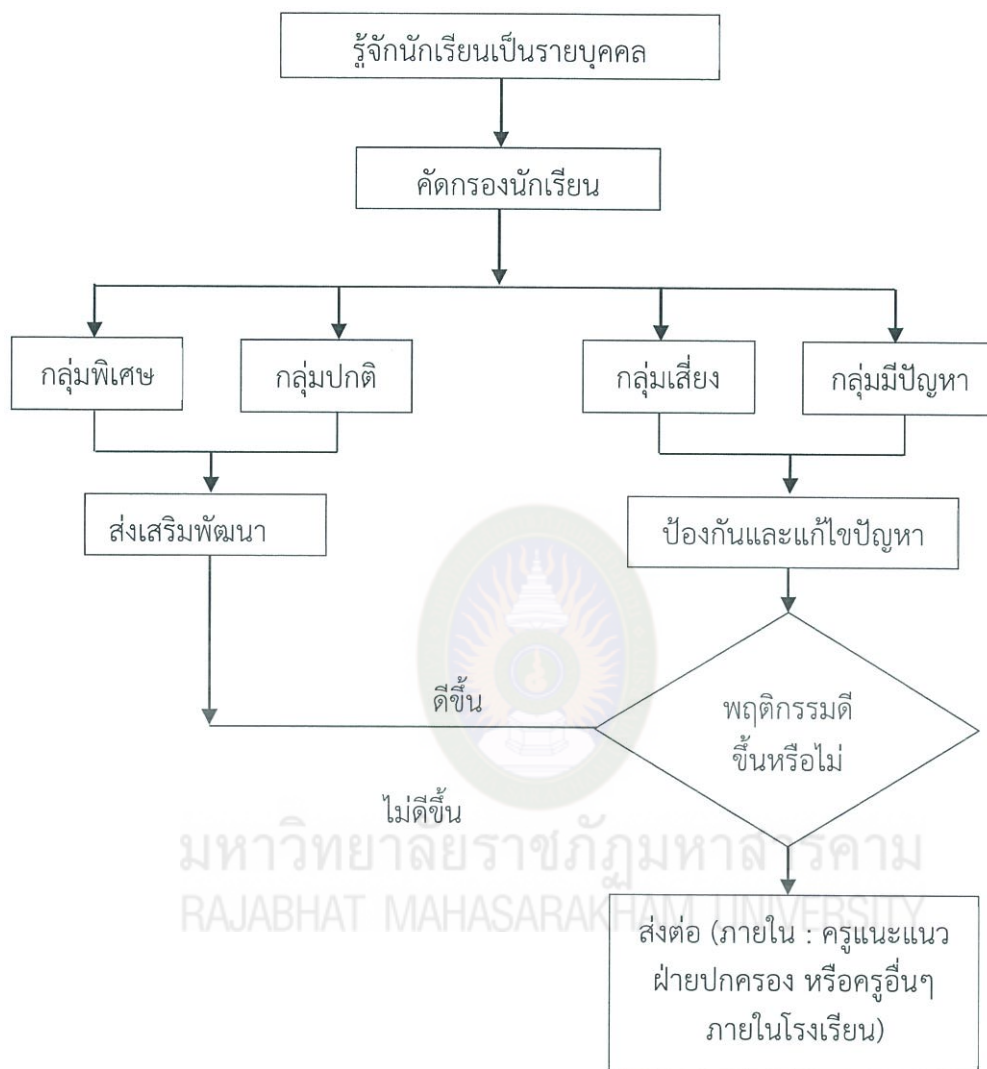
รู้จักนักเรียนเป็นรายบุคคล

คัดกรองนักเรียน

กลุ่มพิเศษ

กลุ่มปกติ

กลุ่มเสี่ยง

กลุ่มมีปัญหา

ส่งเสริมพัฒนา

ป้องกันและแก้ไขปัญหา

ดีขึ้น

พฤติกรรมดีขึ้นหรือไม่

ไม่ดีขึ้น

มหาวิทยาลัยราชภัฏมหาสารคาม
RAJABHAT MAHASARAKHAM UNIVERSITY

ส่งต่อ (ภายใน : ครูแนะแนว ฝ่ายปกครอง หรือครูอื่นๆ ภายในโรงเรียน)